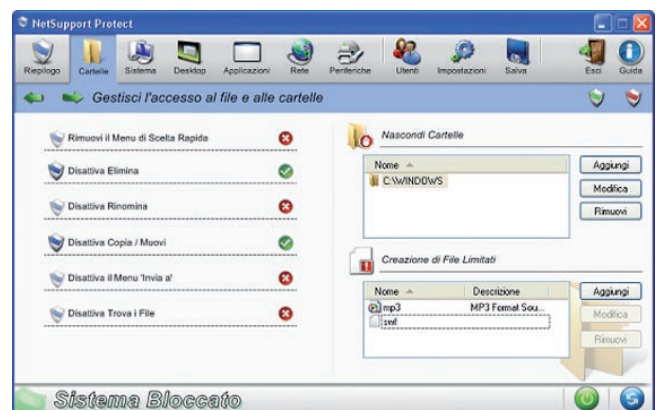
NetSupport Protect

Riepilogo Cartelle Sistema Desktop Applicazioni Rete Periferiche Utenti Impostazioni Salva Esci Guida

Gestisci l'accesso al file e alle cartelle

Rimuovi il Menu di Scelta Rapida

Disattiva Elimina

Disattiva Rinomina

Disattiva Copia / Muovi

Disattiva il Menu 'Invia a'

Disattiva Trova i File

Nascondi Cartelle

| Nome |
|---|
| C:\WINDOWS |

Aggiungi

Modifica

Rimuovi

Creazione di File Limitati

| Nome | Descrizione |
|---|---|
| mp3 | MP3 Format Sou... |
| swf | |

Aggiungi

Modifica

Rimuovi

Sistema Bloccato